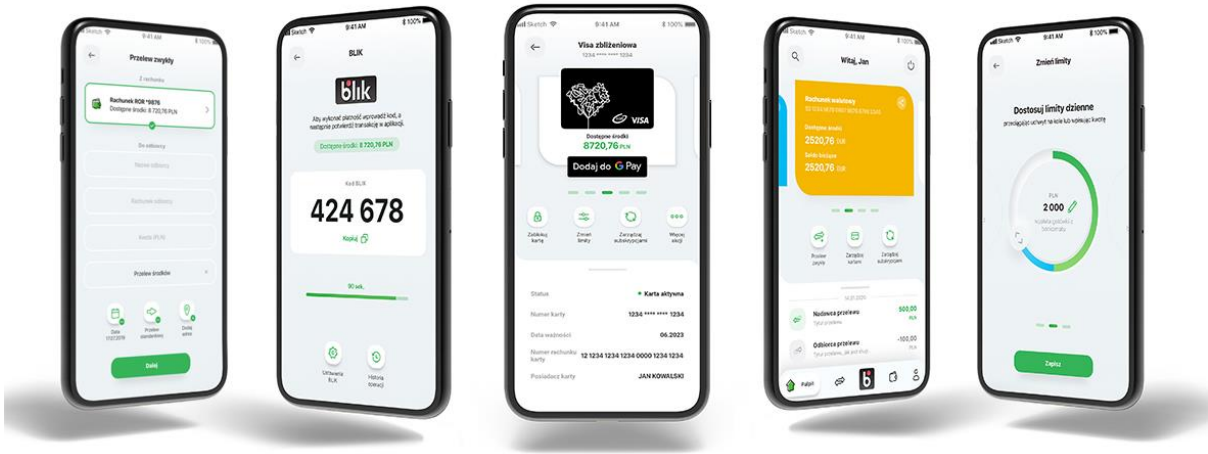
Sketch 9:41 AM 100%

Przelew zwykły

Z rachunku

Rachunek ROR *9876
Dostępne środki: 8 720,76 PLN

Do odbiorcy

Nazwa odbiorcy

Rachunek odbiorcy

Kwota (PLN)

Przelew środków

Data 17.07.2019

W trybie standardowym

Dodaj adres

Dalej

Sketch 9:41 AM 100%

BLIK

blik

Aby wykonać płatność wprowadź kod, a następnie potwierdź transakcję w aplikacji.

Dostępne środki: 8 720,76 PLN

Kod BLIK

424 678

Kopiuj

90 sek.

Ustawienia BLIK

Historia operacji

Sketch 9:41 AM 100%

Visa zbliżeniowa
1234 **** **** 1234

VISA

Dostępne środki
8720,76 PLN

Dodaj do G Pay

Zablokuj kartę

Zmień limity

Zarządzaj subskrypcjami

Więcej akcji

Status
Karta aktywna

Numer karty
1234 **** **** 1234

Data ważności
06.2023

Numer rachunku karty
12 1234 1234 1234 0000 1234 1234

Posiadacz karty
JAN KOWALSKI

Sketch 9:41 AM

Witaj, Jan

Rachunek walutowy
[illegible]

Dostępne środki
2520,76 EUR

Saldo księgowe
2520,76 EUR

Przelew zwykły

Zarządzaj kartami

Zarządzaj subskrypcjami

Nadawca przelewu
Tytuł przelewu
500,00 PLN

Odbiorca przelewu
Tytuł przelewu, jak pod kiem
-100,00 PLN

Pulpit

Sketch 9:41 AM 100%

Zmień limity

Dostosuj limity dzienne
przeciągnij suwaki na kole lub wpisz kwotę

PLN
2 000
wpłaty gotówki z bankomatu

Zapisz